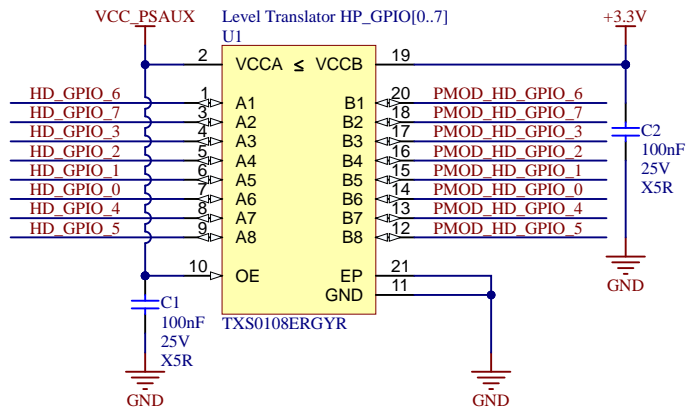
VCC_PSAUX

Level Translator HP_GPIO[0..7]
U1

+3.3V

2 VCCA ≤ VCCB 19

HD_GPIO_6 1 A1
HD_GPIO_7 3 A2
HD_GPIO_3 4 A3
HD_GPIO_2 5 A4
HD_GPIO_1 6 A5
HD_GPIO_0 7 A6
HD_GPIO_4 8 A7
HD_GPIO_5 9 A8

B1 20 PMOD_HD_GPIO_6
B2 18 PMOD_HD_GPIO_7
B3 17 PMOD_HD_GPIO_3
B4 16 PMOD_HD_GPIO_2
B5 15 PMOD_HD_GPIO_1
B6 14 PMOD_HD_GPIO_0
B7 13 PMOD_HD_GPIO_4
B8 12 PMOD_HD_GPIO_5

C2
100nF
25V
X5R

GND

10 OE
EP 21
GND 11

TXS0108ERGYR

C1
100nF
25V
X5R

GND

GND